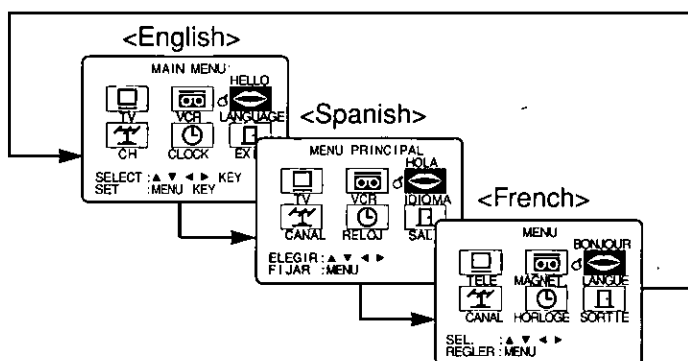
<English>

MAIN MENU

HELLO

TV VCR LANGUAGE

CH CLOCK EX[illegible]

SELECT : ▲ ▼ ◀ ▶ KEY
SET : MENU KEY

<Spanish>

MENU PRINCIPAL

HOLA

TV VCR IDIOMA

CANAL RELOJ SAL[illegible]

ELEGIR : ▲ ▼ ◀ ▶
FIJAR : MENU

<French>

MENU

BONJOUR

TELE MAGNET. LANGUE

CANAL HORLOGE SORTTE

SEL. : ▲ ▼ ◀ ▶
REGLER : MENU